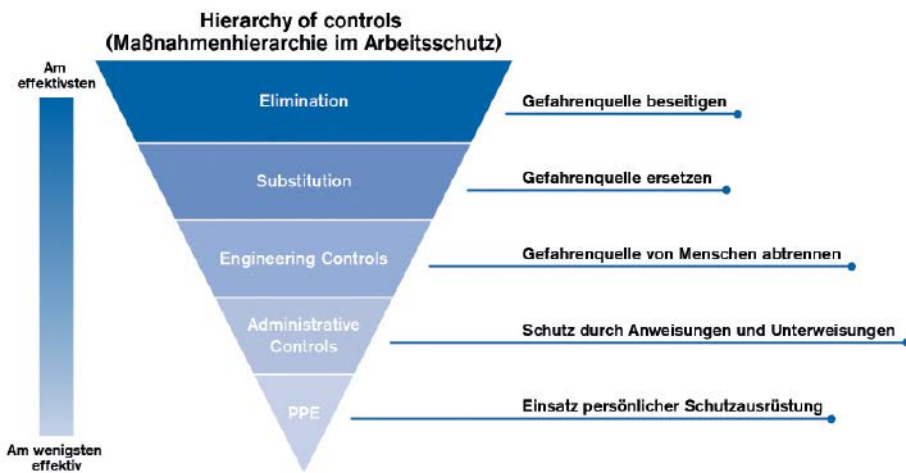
Hierarchy of controls
(Maßnahmenhierarchie im Arbeitsschutz)

Am effektivsten

Am wenigsten effektiv

Elimination

Gefahrenquelle beseitigen

Substitution

Gefahrenquelle ersetzen

Engineering Controls

Gefahrenquelle von Menschen abtrennen

Administrative Controls

Schutz durch Anweisungen und Unterweisungen

PPE

Einsatz persönlicher Schutzausrüstung